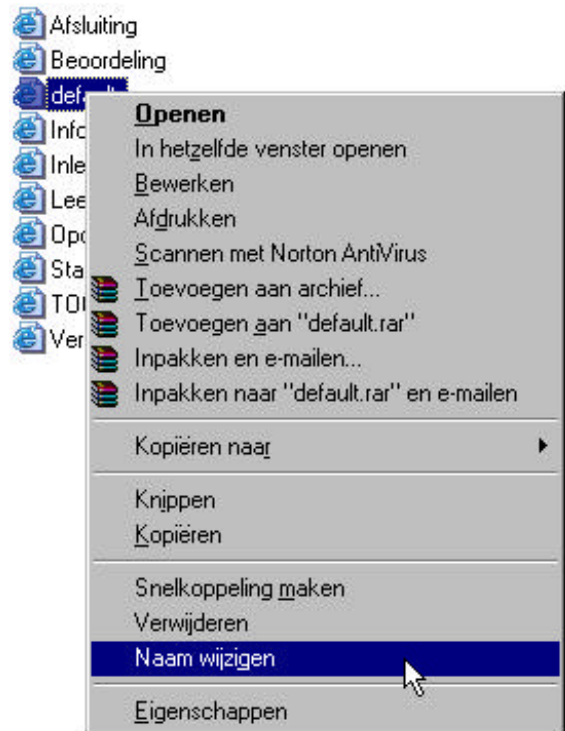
Afsluiting
Beoordeling
default
Info
Inle
Lee
Opc
Sta
TOU
Ver

Openen
In hetzelfde venster openen
Bewerken
Afdrukken
Scannen met Norton AntiVirus
Toevoegen aan archief...
Toevoegen aan "default.rar"
Inpakken en e-mailen...
Inpakken naar "default.rar" en e-mailen
Kopiëren naar
Knippen
Kopiëren
Snelkoppeling maken
Verwijderen
Naam wijzigen
Eigenschappen